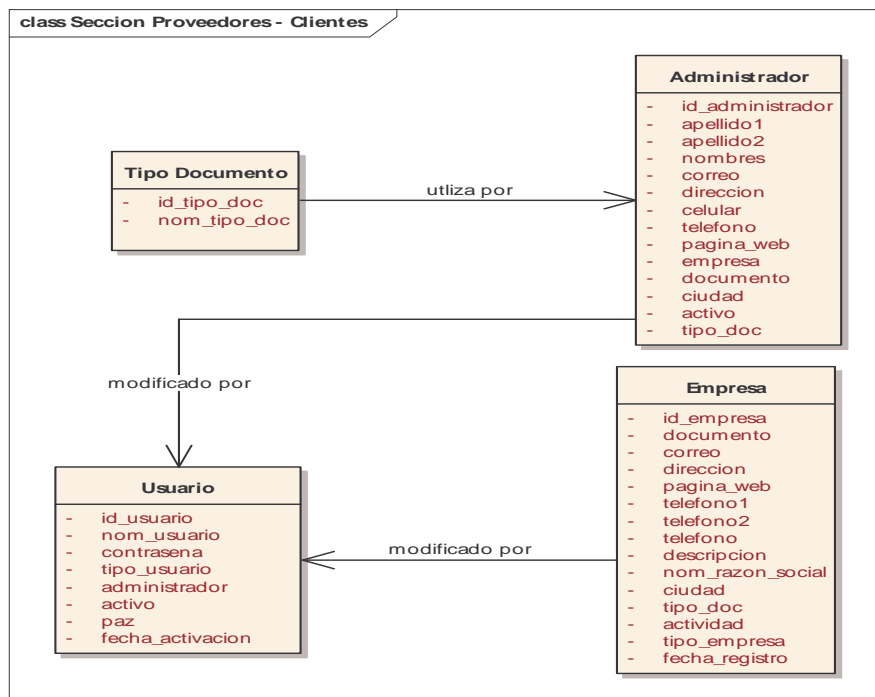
class Seccion Proveedores - Clientes

Tipo Documento
- id_tipo_doc
- nom_tipo_doc

utliza por

Administrador
- id_administrador
- apellido1
- apellido2
- nombres
- correo
- direccion
- celular
- telefono
- pagina_web
- empresa
- documento
- ciudad
- activo
- tipo_doc

modificado por

Empresa
- id_empresa
- documento
- correo
- direccion
- pagina_web
- telefono1
- telefono2
- telefono
- descripcion
- nom_razon_social
- ciudad
- tipo_doc
- actividad
- tipo_empresa
- fecha_registro

Usuario
- id_usuario
- nom_usuario
- contrasena
- tipo_usuario
- administrador
- activo
- paz
- fecha_activacion

modificado por